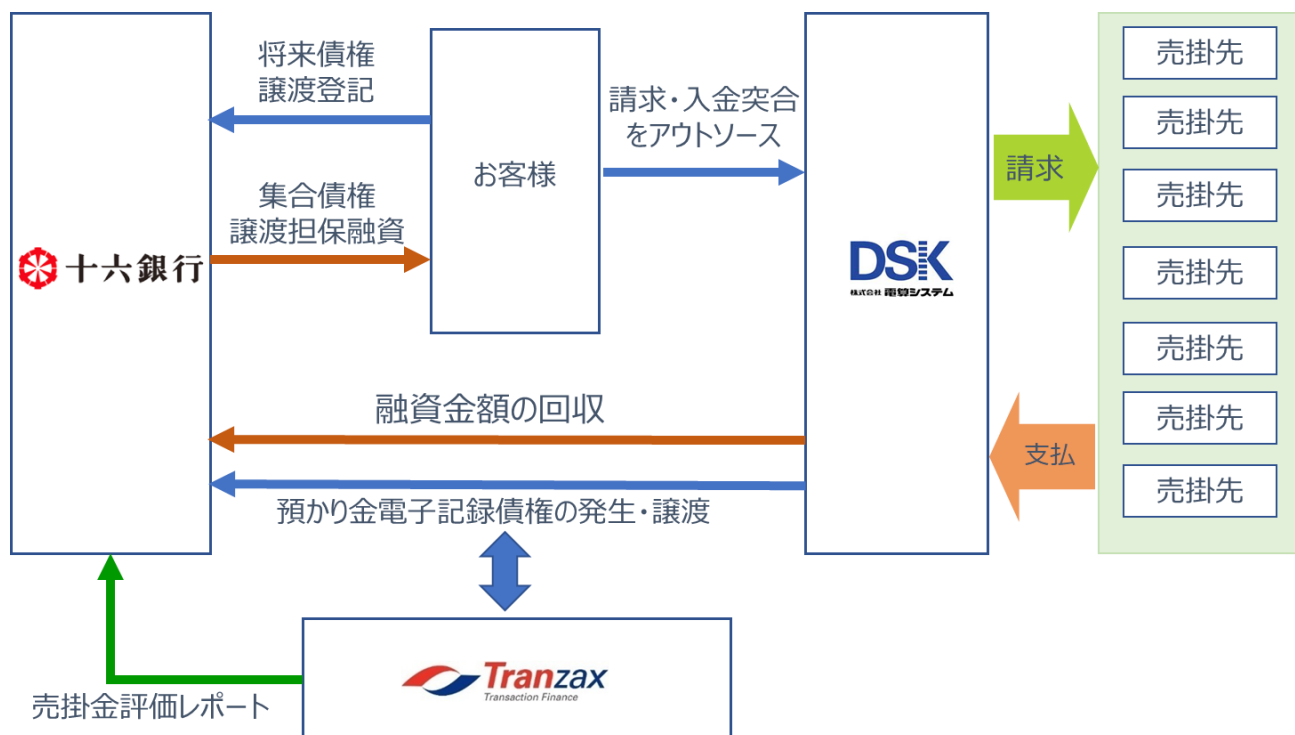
将来債権
譲渡登記

お客様

請求・入金突合
をアウトソース

集合債権
譲渡担保融資

十六銀行

DSK
株式会社電算システム

請求

売掛先
売掛先
売掛先
売掛先
売掛先
売掛先
売掛先

融資金額の回収

支払

預かり金電子記録債権の発生・譲渡

Tranzax
Transaction Finance

売掛金評価レポート